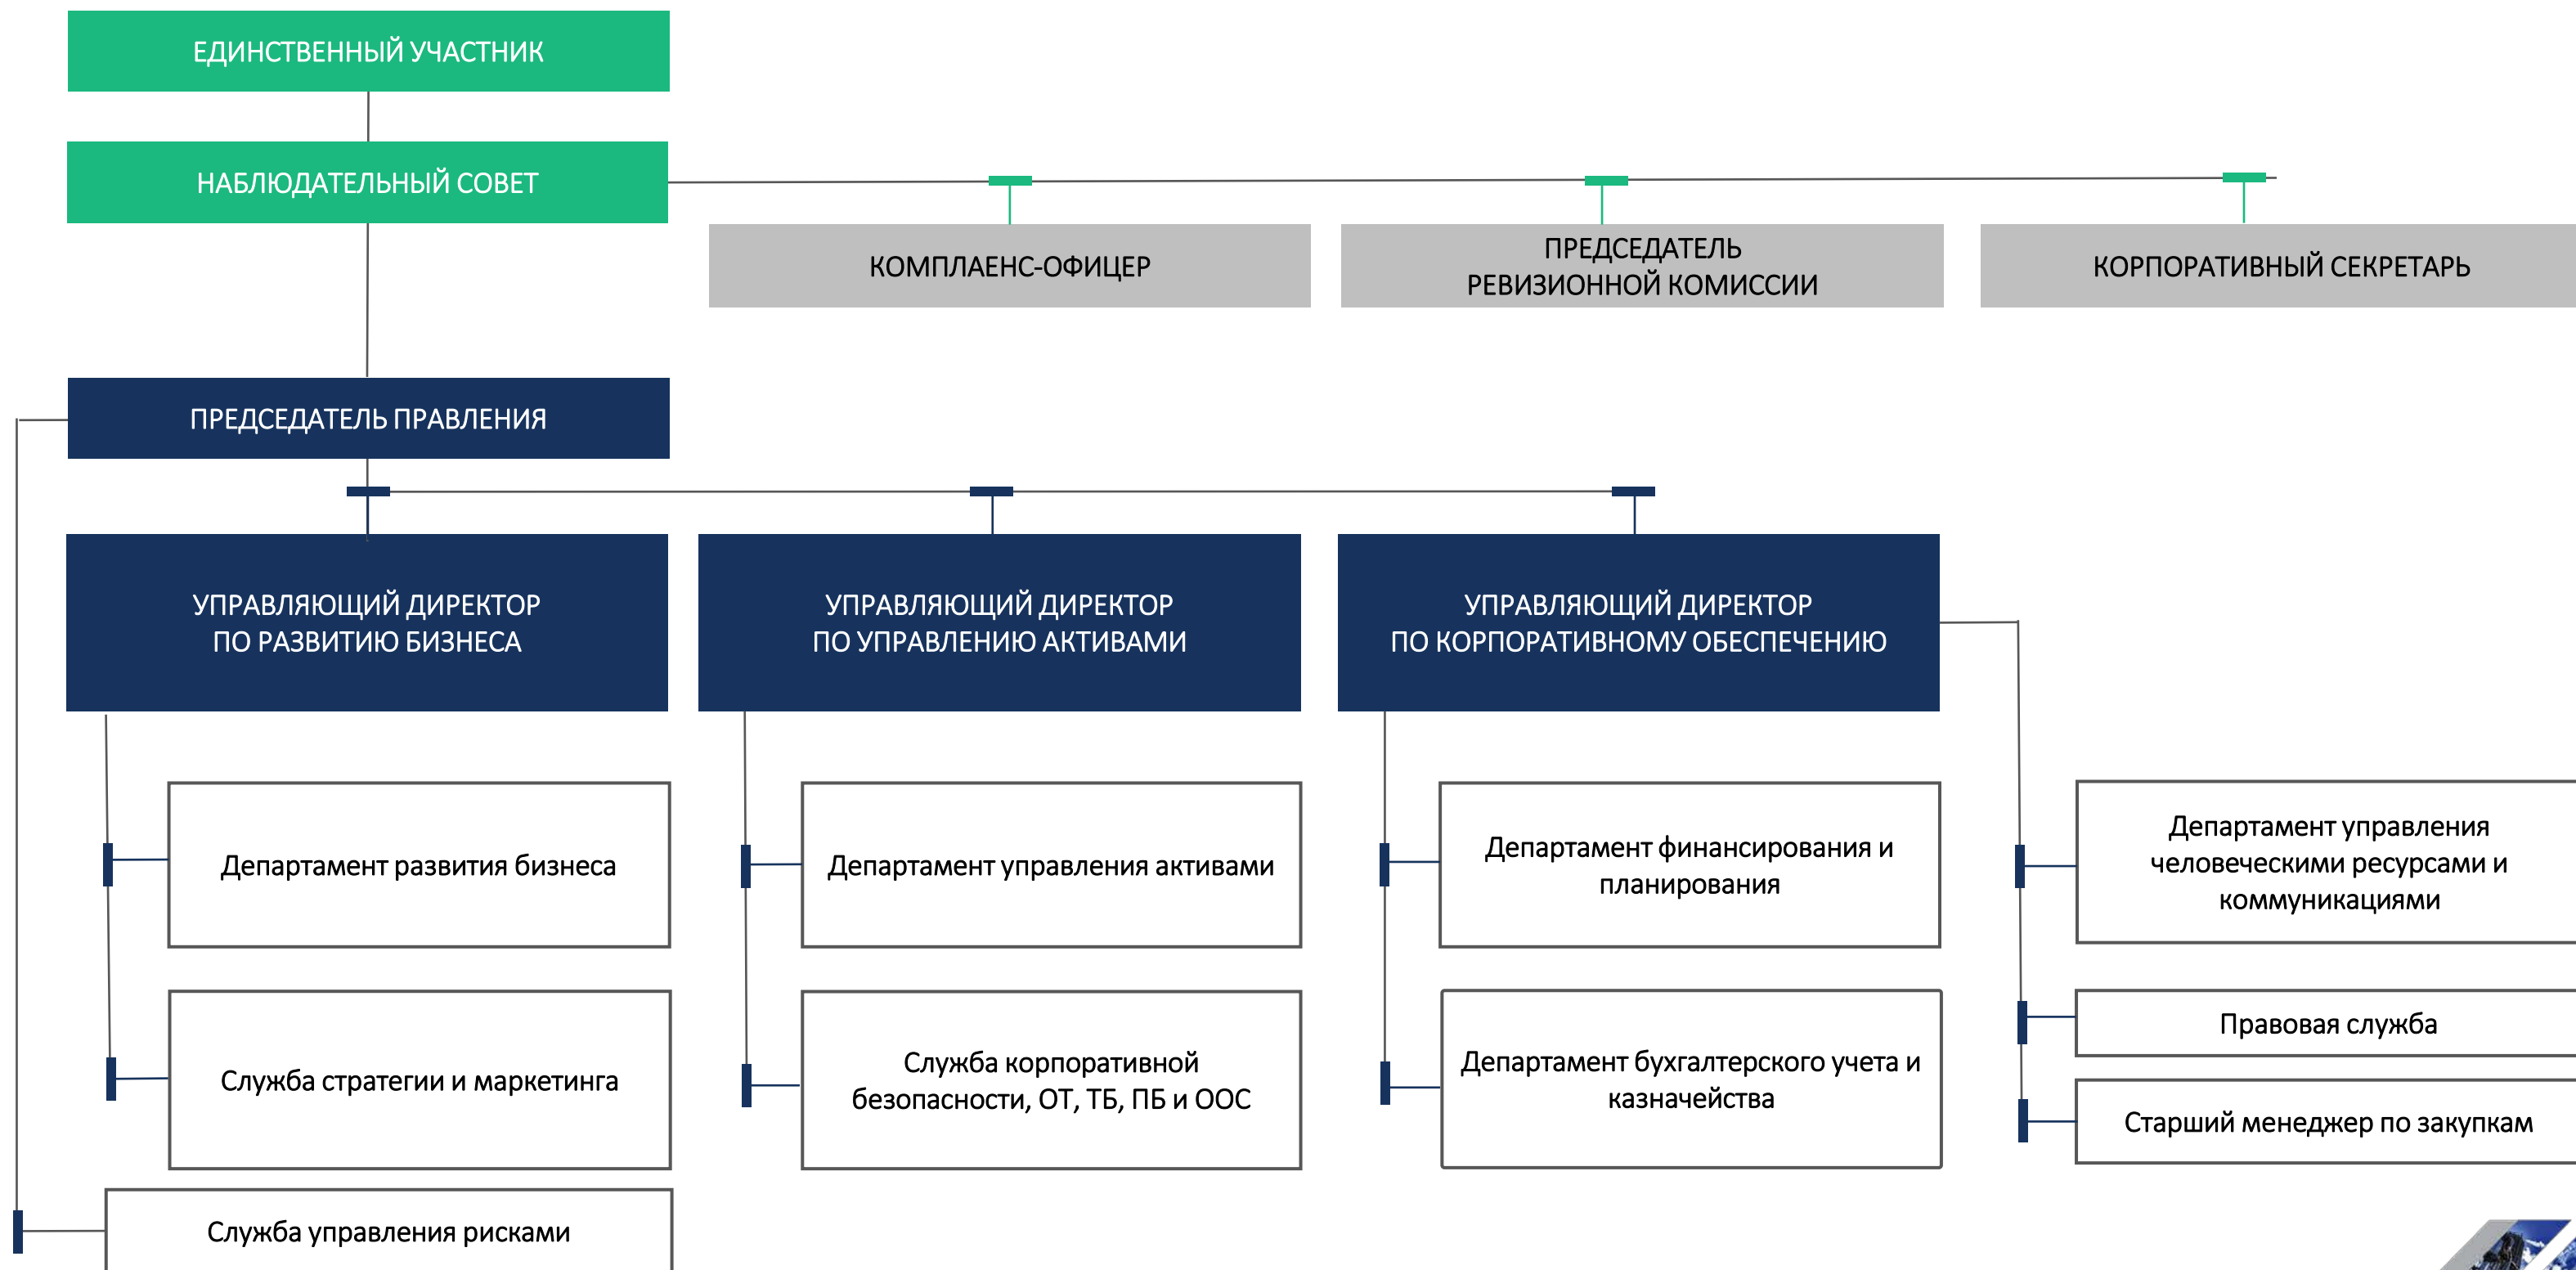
ЕДИНСТВЕННЫЙ УЧАСТНИК

НАБЛЮДАТЕЛЬНЫЙ СОВЕТ

КОМПЛАЕНС-ОФИЦЕР

ПРЕДСЕДАТЕЛЬ РЕВИЗИОННОЙ КОМИССИИ

КОРПОРАТИВНЫЙ СЕКРЕТАРЬ

ПРЕДСЕДАТЕЛЬ ПРАВЛЕНИЯ

УПРАВЛЯЮЩИЙ ДИРЕКТОР ПО РАЗВИТИЮ БИЗНЕСА

УПРАВЛЯЮЩИЙ ДИРЕКТОР ПО УПРАВЛЕНИЮ АКТИВАМИ

УПРАВЛЯЮЩИЙ ДИРЕКТОР ПО КОРПОРАТИВНОМУ ОБЕСПЕЧЕНИЮ

Департамент развития бизнеса

Служба стратегии и маркетинга

Департамент управления активами

Служба корпоративной безопасности, ОТ, ТБ, ПБ и ООС

Департамент финансирования и планирования

Департамент бухгалтерского учета и казначейства

Департамент управления человеческими ресурсами и коммуникациями

Правовая служба

Старший менеджер по закупкам

Служба управления рисками